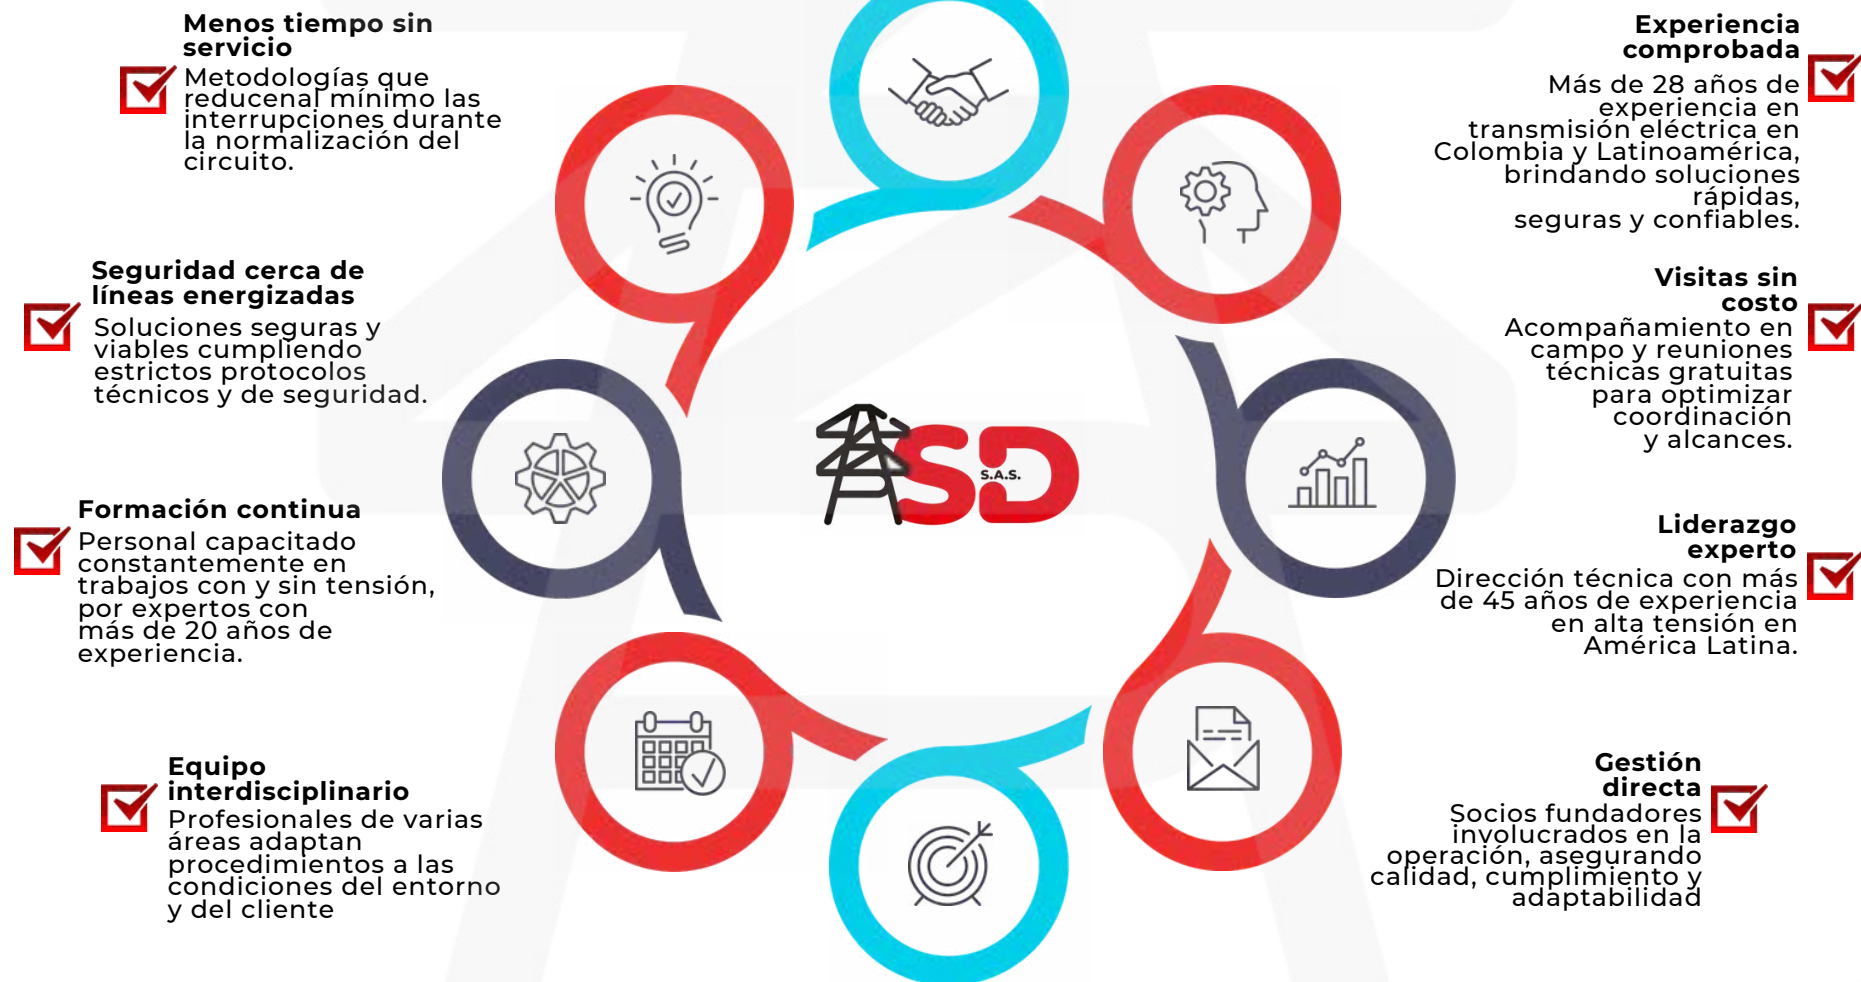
Menos tiempo sin servicio
Metodologías que reducenal mínimo las interrupciones durante la normalización del circuito.

Seguridad cerca de líneas energizadas
Soluciones seguras y viables cumpliendo estrictos protocolos técnicos y de seguridad.

Formación continua
Personal capacitado constantemente en trabajos con y sin tensión, por expertos con más de 20 años de experiencia.

Equipo interdisciplinario
Profesionales de varias áreas adaptan procedimientos a las condiciones del entorno y del cliente

SD S.A.S.

Experiencia comprobada
Más de 28 años de experiencia en transmisión eléctrica en Colombia y Latinoamérica, brindando soluciones rápidas, seguras y confiables.

Visitas sin costo
Acompañamiento en campo y reuniones técnicas gratuitas para optimizar coordinación y alcances.

Liderazgo experto
Dirección técnica con más de 45 años de experiencia en alta tensión en América Latina.

Gestión directa
Socios fundadores involucrados en la operación, asegurando calidad, cumplimiento y adaptabilidad